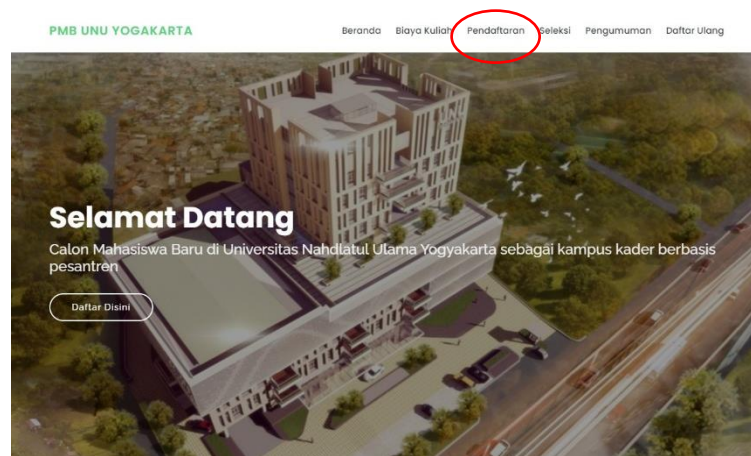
PMB UNU YOGAKARTA

Beranda Biaya Kuliah Pendaftaran Seleksi Pengumuman Daftar Ulang

Selamat Datang

Calon Mahasiswa Baru di Universitas Nahdlatul Ulama Yogyakarta sebagai kampus kader berbasis pesantren

Daftar Disini